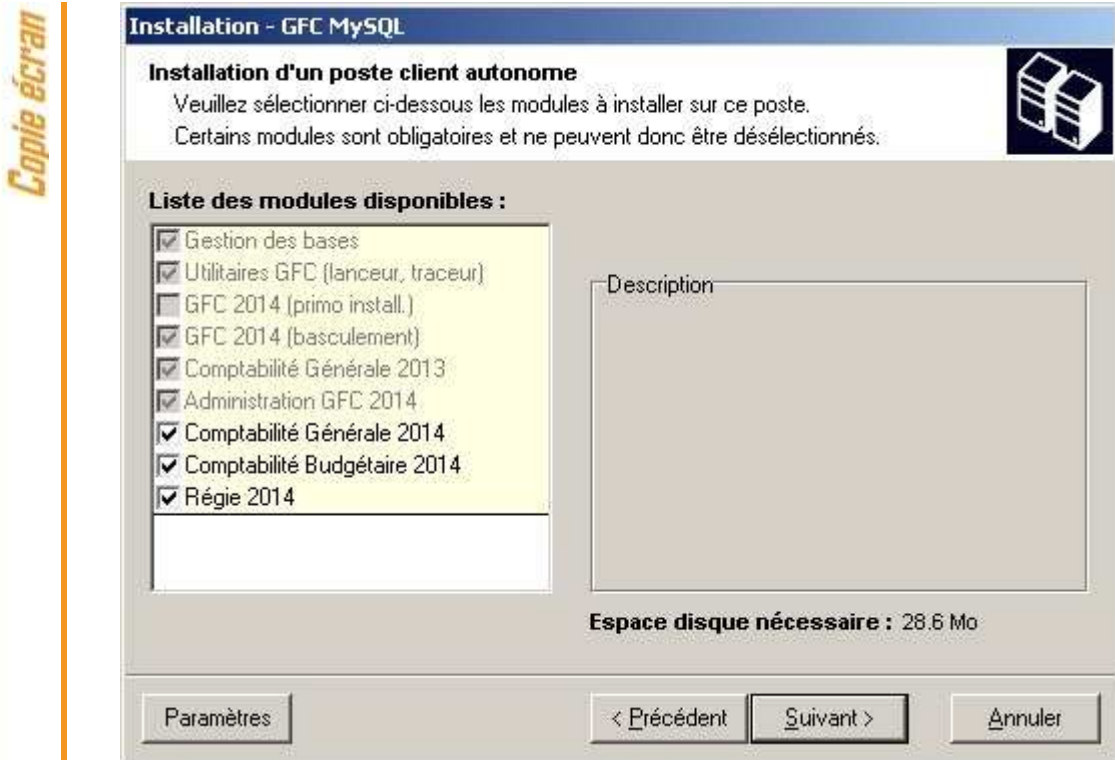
Copie écran

Installation - GFC MySQL

Installation d'un poste client autonome
Veuillez sélectionner ci-dessous les modules à installer sur ce poste.
Certains modules sont obligatoires et ne peuvent donc être désélectionnés.

Liste des modules disponibles :
Gestion des bases
Utilitaires GFC (lanceur, traceur)
GFC 2014 (primo install.)
GFC 2014 (basculement)
Comptabilité Générale 2013
Administration GFC 2014
Comptabilité Générale 2014
Comptabilité Budgétaire 2014
Régie 2014

Description

Espace disque nécessaire : 28.6 Mo

Paramètres
< Précédent
Suivant >
Annuler